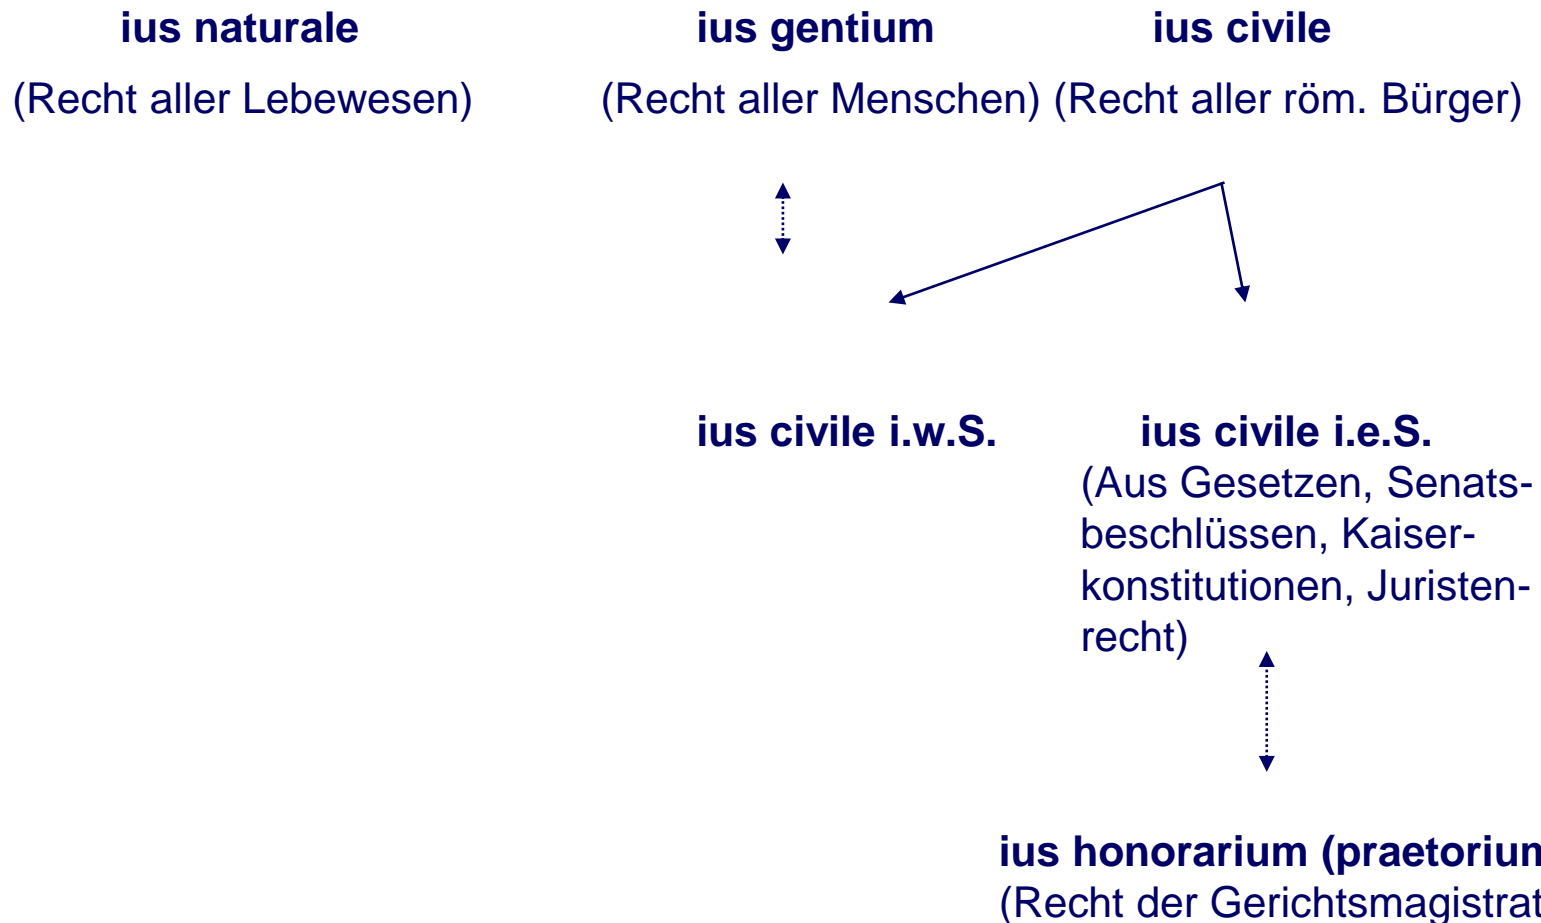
ius naturale

(Recht aller Lebewesen)

ius gentium

(Recht aller Menschen)

ius civile

(Recht aller röm. Bürger)

ius civile i.w.S.

ius civile i.e.S.

(Aus Gesetzen, Senatsbeschlüssen, Kaiserkonstitutionen, Juristenrecht)

ius honorarium (praetoriun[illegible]

(Recht der Gerichtsmagistrat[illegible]